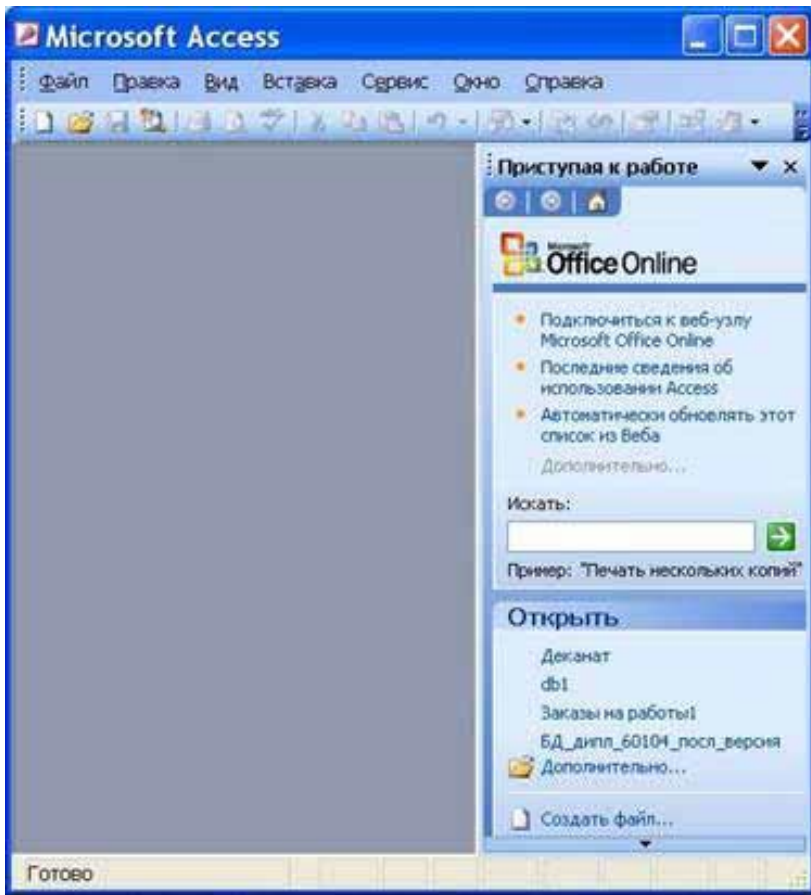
Microsoft Access

Файл Правка Вид Вставка Сервис Окно Справка

Приступая к работе

Microsoft Office Online

Подключиться к веб-узлу Microsoft Office Online

Последние сведения об использовании Access

Автоматически обновлять этот список из Веба

Дополнительно...

Искать:

Пример: "Печать нескольких копий"

Открыть

Деканат

db1

Заказы на работы1

БД_дипл_60104_посл_версия

Дополнительно...

Создать файл...

Готово